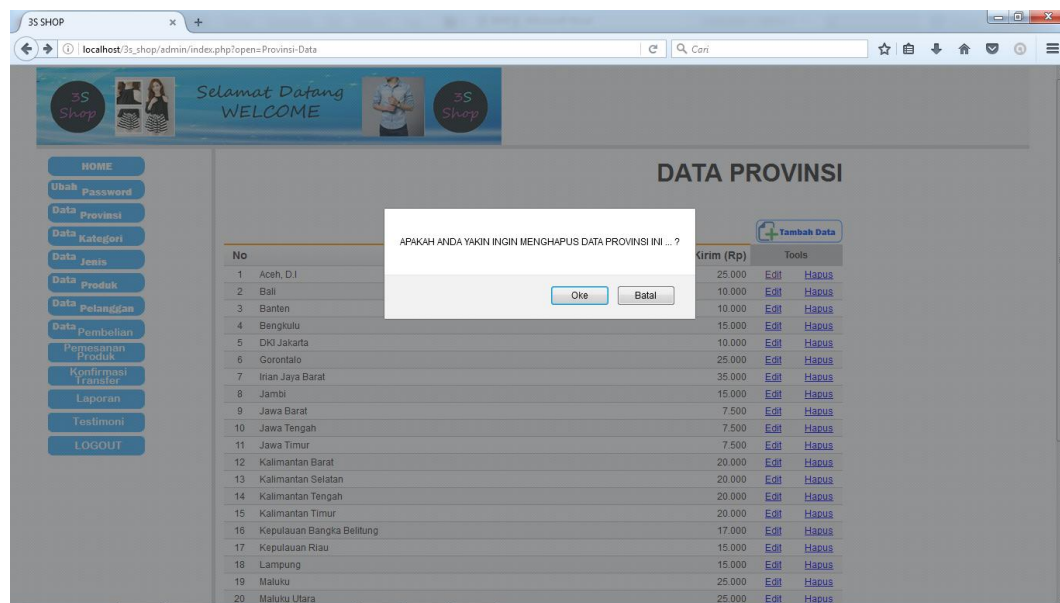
3S SHOP

localhost/3s_shop/admin/index.php?open=Provinsi-Data

Cari

3S Shop

Selamat Datang WELCOME

3S Shop

HOME
Ubah Password
Data Provinsi
Data Kategori
Data Jenis
Data Produk
Data Pelanggan
Data Pembelian
Pemesanan Produk
Konfirmasi Transfer
Laporan
Testimoni
LOGOUT

DATA PROVINSI

Tambah Data

APAKAH ANDA YAKIN INGIN MENGHAPUS DATA PROVINSI INI ... ?

Oke Batal

| No | | Kirim (Rp) | Tools | |
|---|---|---|---|---|
| 1 | Aceh, D.I | 25.000 | Edit | Hapus |
| 2 | Bali | 10.000 | Edit | Hapus |
| 3 | Banten | 10.000 | Edit | Hapus |
| 4 | Bengkulu | 15.000 | Edit | Hapus |
| 5 | DKI Jakarta | 10.000 | Edit | Hapus |
| 6 | Gorontalo | 25.000 | Edit | Hapus |
| 7 | Irian Jaya Barat | 35.000 | Edit | Hapus |
| 8 | Jambi | 15.000 | Edit | Hapus |
| 9 | Jawa Barat | 7.500 | Edit | Hapus |
| 10 | Jawa Tengah | 7.500 | Edit | Hapus |
| 11 | Jawa Timur | 7.500 | Edit | Hapus |
| 12 | Kalimantan Barat | 20.000 | Edit | Hapus |
| 13 | Kalimantan Selatan | 20.000 | Edit | Hapus |
| 14 | Kalimantan Tengah | 20.000 | Edit | Hapus |
| 15 | Kalimantan Timur | 20.000 | Edit | Hapus |
| 16 | Kepulauan Bangka Belitung | 17.000 | Edit | Hapus |
| 17 | Kepulauan Riau | 15.000 | Edit | Hapus |
| 18 | Lampung | 15.000 | Edit | Hapus |
| 19 | Maluku | 25.000 | Edit | Hapus |
| 20 | Maluku Utara | 25.000 | Edit | Hapus |